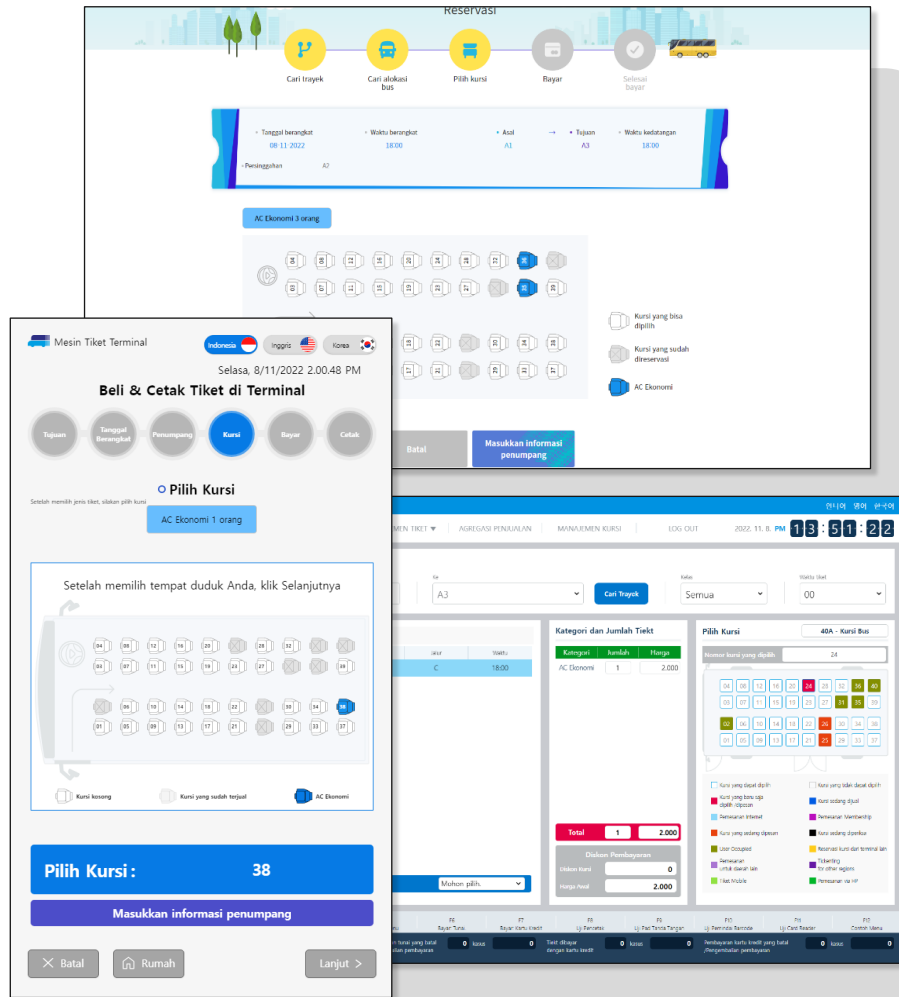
Reservasi

Cari trayek
Cari alokasi bus
Pilih kursi
Bayar
Selesai bayar

Tanggal berangkat 08-11-2022
Waktu berangkat 18:00
Asal A1
Tujuan A3
Waktu kedatangan 18:00
Persinggahan A2

AC Ekonomi 3 orang

Kursi yang bisa dipilih
Kursi yang sudah direservasi
AC Ekonomi

Batal
Masukkan informasi penumpang

Mesin Tiket Terminal
Indonesia
Inggris
Korea

Selasa, 8/11/2022 2.00.48 PM
Beli & Cetak Tiket di Terminal

Tujuan
Tanggal Berangkat
Penumpang
Kursi
Bayar
Cetak

Pilih Kursi
Setelah memilih jenis tiket, silakan pilih kursi
AC Ekonomi 1 orang

Setelah memilih tempat duduk Anda, klik Selanjutnya

Kursi kosong
Kursi yang sudah terjual
AC Ekonomi

Pilih Kursi : 38
Masukkan informasi penumpang

Batal
Rumah
Lanjut

한국어 영어 한국어
MEN TIKET
AGREGASI PENJUALAN
MANAJEMEN KURSI
LOG OUT
2022. 11. 8. PM 13 : 51 : 22

Ke
A3
Cari Trayek
Kelas
Semua
Waktu tiket
00

Waktu
C 18:00

Kategori dan Jumlah Tiekt
| Kategori | Jumlah | Harga |
|---|---|---|
| AC Ekonomi | 1 | 2.000 |

Total 1 2.000
Diskon Pembayaran
Diskon Kartu 0
Harga Awal 2.000

Mohon pilih.

Pilih Kursi
40A - Kursi Bus
Nomor kursi yang dipilih 24

Kursi yang dapat dipilih
Kursi yang tidak dapat dipilih
Kursi yang baru saja dipilih sipasan
Kursi sedang dijual
Pemesanan Internet
Pemesanan Membership
Kursi yang sedang dipesan
Kursi sedang disetika
User Occupied
Reservasi kursi dari terminal lain
Pemesanan untuk daerah lain
Ticketing for other regions
Tiket Mobile
Pemesanan via HP

F6 Bayar Tunai
F7 Bayar Kartu kredit
F8 Uji Pencetak
F9 Uji Pad Tanda Tangan
F10 Uji Pembaca Barcode
F11 Uji Card Reader
F12 Control Menu

Tunai yang telah pembayaran 0 koin
Total dibayar dengan kartu kredit 0 koin
Pembayaran kartu kredit yang total /Pengembalian pembayaran 0 koin